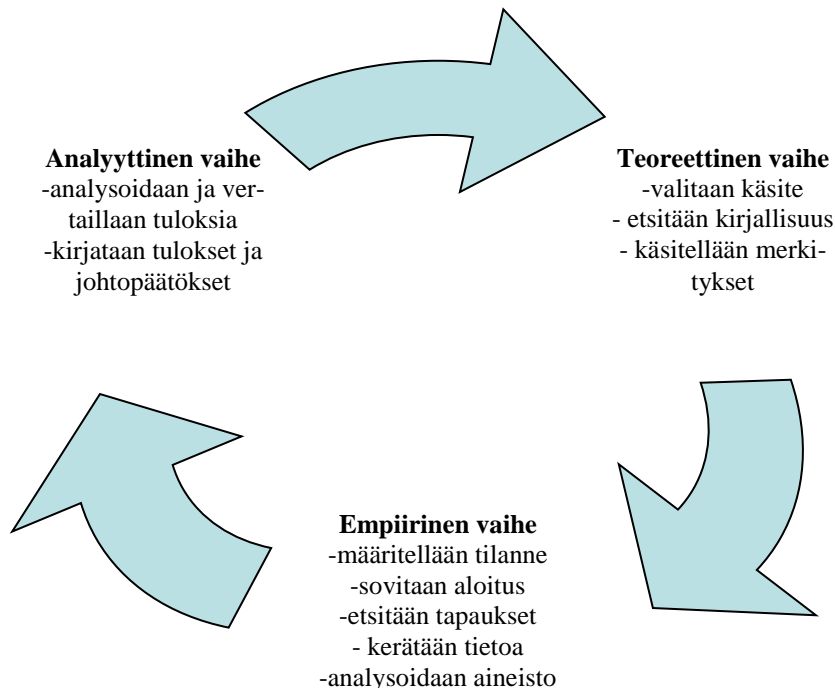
**Analyyttinen vaihe**
-analysoidaan ja vertaillaan tuloksia
-kirjataan tulokset ja johtopäätökset

**Teoreettinen vaihe**
-valitaan käsite
- etsitään kirjallisuus
- käsitellään merkitykset

**Empiirinen vaihe**
-määritellään tilanne
-sovitaan aloitus
-etsitään tapaukset
- kerätään tietoa
-analysoidaan aineisto